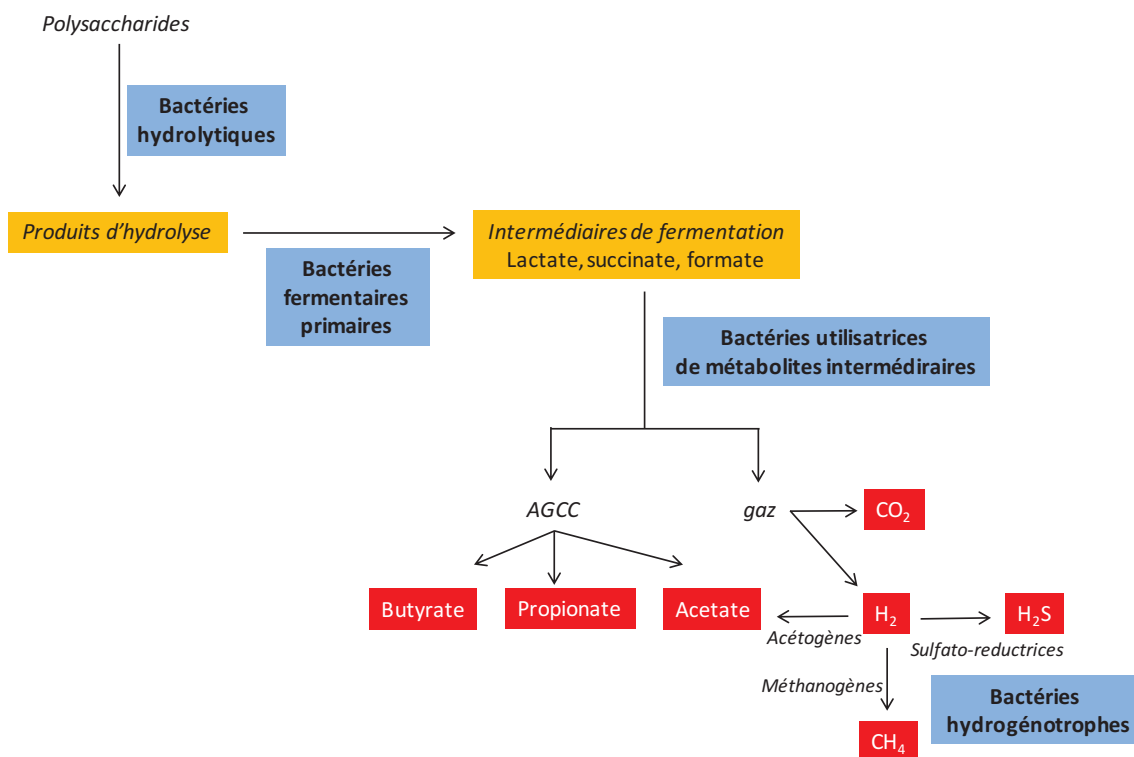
Polysaccharides

Bactéries hydrolytiques

Produits d'hydrolyse

Bactéries fermentaires primaires

Intermédiaires de fermentation
Lactate, succinate, formate

Bactéries utilisatrices de métabolites intermédiraires

AGCC

gaz

$CO_2$

Butyrate

Propionate

Acetate

$H_2$

$H_2S$

Acétogènes

Sulfato-reductrices

Méthanogènes

Bactéries hydrogénotrophes

$CH_4$